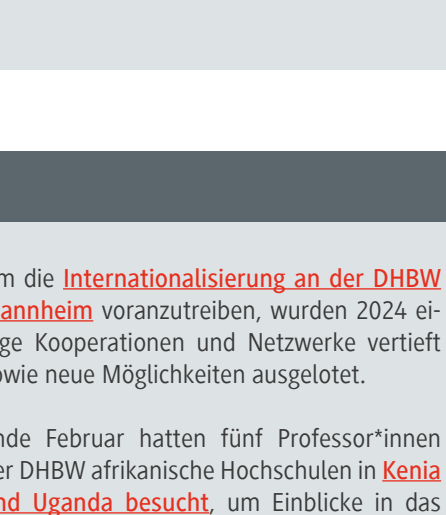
m die Internationalisierung an der DHBW annheim voranzutreiben, wurden 2024 einge Kooperationen und Netzwerke vertieft owie neue Möglichkeiten ausgelotet.

nde Februar hatten fünf Professor*innen er DHBW afrikanische Hochschulen in Kenia nd Uganda besucht, um Einblicke in das